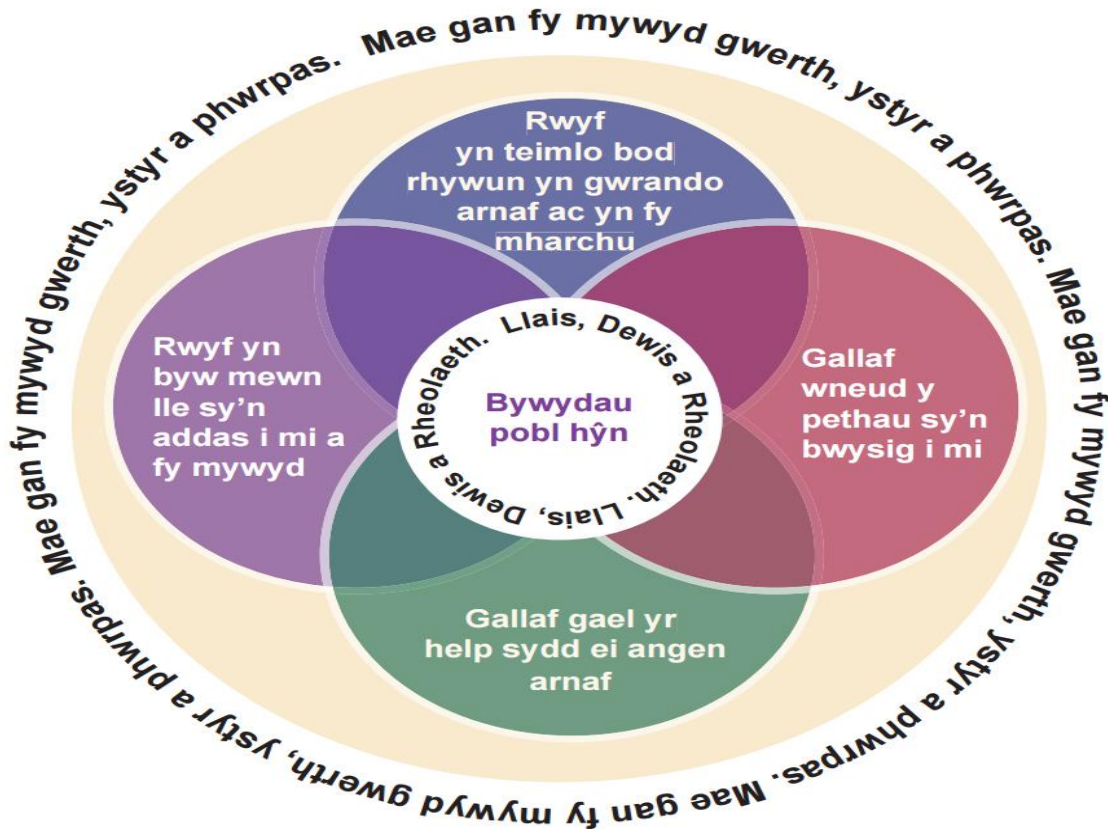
Mae gan fy mywyd gwerth, ystyr a phwrpas. Mae gan fy mywyd gwerth, ystyr a phwrpas. Mae gan fy mywyd gwerth, ystyr a phwrpas. Mae gan fy mywyd gwerth, ystyr a phwrpas.

Rwyf yn teimlo bod rhywun yn gwrando arnaf ac yn fy mharchu

Rwyf yn byw mewn lle sy'n addas i mi a fy mywyd

Gallaf wneud y pethau sy'n bwysig i mi

Gallaf gael yr help sydd ei angen arnaf

Llais, Dewis a Rheolaeth. Llais, Dewis a Rheolaeth.

Bywydau pobl hŷn